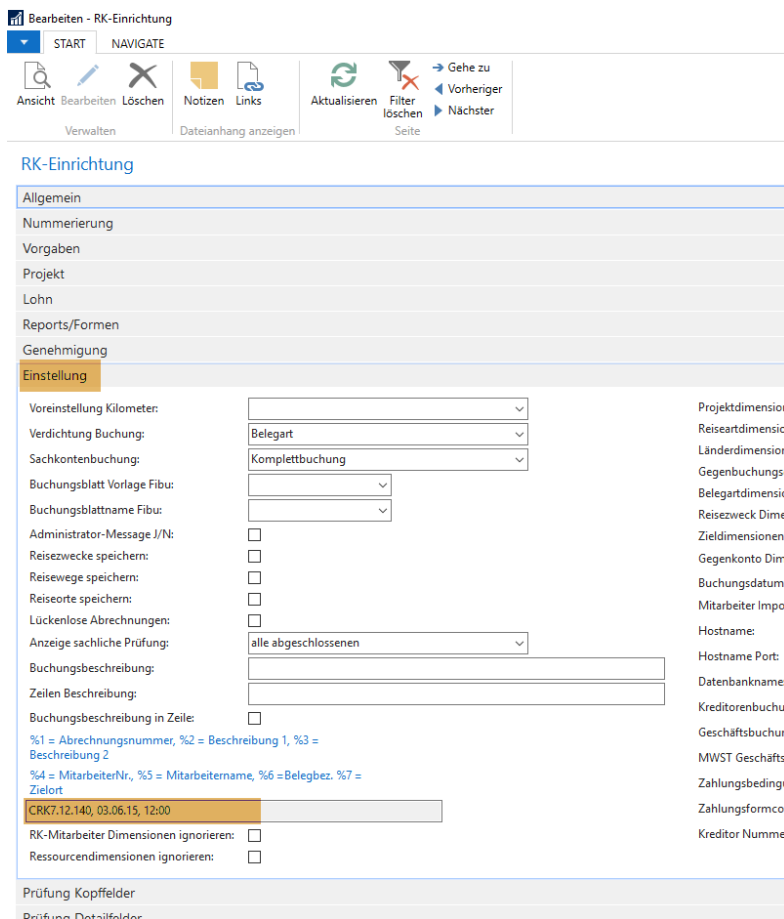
Bearbeiten - RK-Einrichtung

START NAVIGATE

Ansicht Bearbeiten Löschen
Verwalten

Notizen Links
Dateianhang anzeigen

Aktualisieren Filter löschen
Gehe zu
Vorheriger
Nächster
Seite

RK-Einrichtung

Allgemein
Nummerierung
Vorgaben
Projekt
Lohn
Reports/Formen
Genehmigung
Einstellung

Voreinstellung Kilometer:
Verdichtung Buchung: Belegart
Sachkontenbuchung: Komplettbuchung
Buchungsblatt Vorlage Fibu:
Buchungsblattname Fibu:
Administrator-Message J/N:
Reisezwecke speichern:
Reisewege speichern:
Reiseorte speichern:
Lückenlose Abrechnungen:
Anzeige sachliche Prüfung: alle abgeschlossenen
Buchungsbeschreibung:
Zeilen Beschreibung:
Buchungsbeschreibung in Zeile:
%1 = Abrechnungsnummer, %2 = Beschreibung 1, %3 = Beschreibung 2
%4 = MitarbeiterNr., %5 = Mitarbeitername, %6 =Belegbez. %7 = Zielort
CRK7.12.140, 03.06.15, 12:00
RK-Mitarbeiter Dimensionen ignorieren:
Ressourcendimensionen ignorieren:

Projektdimensio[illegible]
Reiseartdimensio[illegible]
Länderdimension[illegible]
Gegenbuchungs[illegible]
Belegartdimensio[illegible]
Reisezweck Dime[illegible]
Zieldimensionen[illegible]
Gegenkonto Dim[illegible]
Buchungsdatum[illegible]
Mitarbeiter Impo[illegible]
Hostname:
Hostname Port:
Datenbankname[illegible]
Kreditorenbuchu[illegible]
Geschäftsbuchun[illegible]
MWST Geschäfts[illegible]
Zahlungsbeding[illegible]
Zahlungsformco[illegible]
Kreditor Numme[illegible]

Prüfung Kopffelder
Prüfung Detailfelder